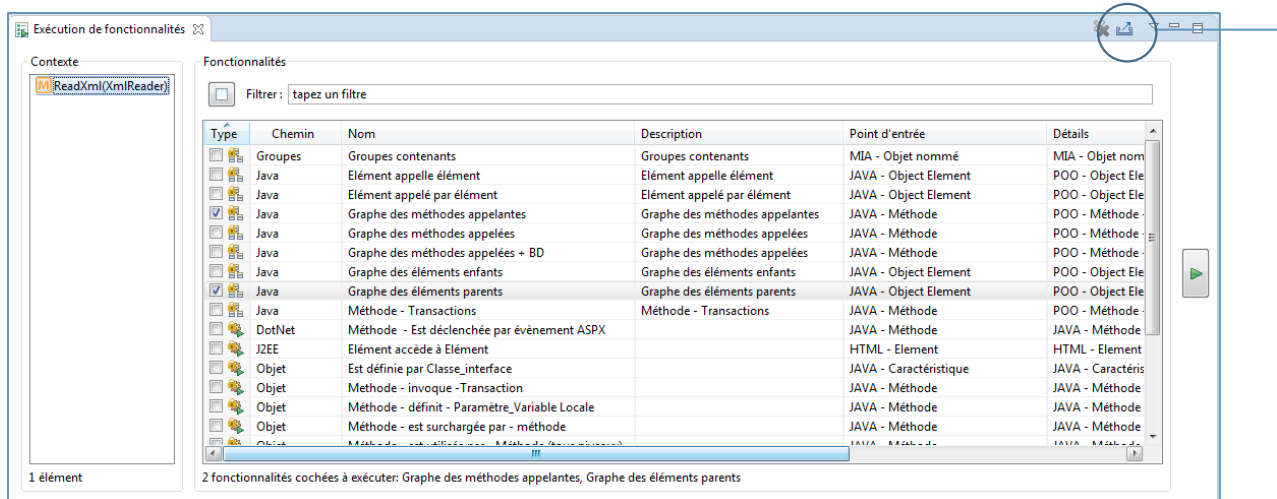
Exécution de fonctionnalités

Contexte

ReadXml(XmlReader)

1 élément

Fonctionnalités

Filtrer : tapez un filtre

| Type | Chemin | Nom | Description | Point d'entrée | Détails |
|---|---|---|---|---|---|
| | Groupes | Groupes contenants | Groupes contenants | MIA - Objet nommé | MIA - Objet nom |
| | Java | Elément appelle élément | Elément appelle élément | JAVA - Object Element | POO - Object Ele |
| | Java | Elément appelé par élément | Elément appelé par élément | JAVA - Object Element | POO - Object Ele |
| ☑ | Java | Graphe des méthodes appelantes | Graphe des méthodes appelantes | JAVA - Méthode | POO - Méthode - |
| | Java | Graphe des méthodes appelées | Graphe des méthodes appelées | JAVA - Méthode | POO - Méthode - |
| | Java | Graphe des méthodes appelées + BD | Graphe des méthodes appelées | JAVA - Méthode | POO - Méthode - |
| | Java | Graphe des éléments enfants | Graphe des éléments enfants | JAVA - Object Element | POO - Object Ele |
| ☑ | Java | Graphe des éléments parents | Graphe des éléments parents | JAVA - Object Element | POO - Object Ele |
| | Java | Méthode - Transactions | Méthode - Transactions | JAVA - Méthode | POO - Méthode - |
| | DotNet | Méthode - Est déclenchée par évènement ASPX | | JAVA - Méthode | JAVA - Méthode |
| | J2EE | Elément accède à Elément | | HTML - Element | HTML - Element |
| | Objet | Est définie par Classe_interface | | JAVA - Caractéristique | JAVA - Caractéris |
| | Objet | Methode - invoque -Transaction | | JAVA - Méthode | JAVA - Méthode |
| | Objet | Méthode - définit - Paramètre_Variable Locale | | JAVA - Méthode | JAVA - Méthode |
| | Objet | Méthode - est surchargée par - méthode | | JAVA - Méthode | JAVA - Méthode |
| | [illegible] | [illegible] | | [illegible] | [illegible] |

2 fonctionnalités cochées à exécuter: Graphe des méthodes appelantes, Graphe des éléments parents